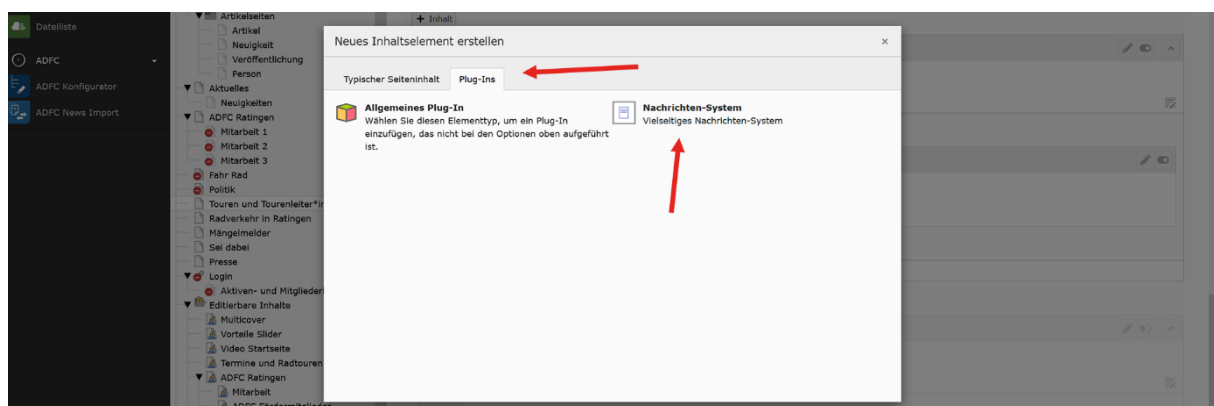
Dateiliste
ADFC
ADFC Konfigurator
ADFC News Import

Artikelseiten
Artikel
Neuigkeit
Veröffentlichung
Person
Aktuelles
Neuigkeiten
ADFC Ratingen
Mitarbeit 1
Mitarbeit 2
Mitarbeit 3
Fahr Rad
Politik
Touren und Tourenleiter*in
Radverkehr in Ratingen
Mängelmelder
Sei dabei
Presse
Login
Aktiven- und Mitgliederl
Editierbare Inhalte
Multicover
Vorteile Slider
Video Startseite
Termine und Radtouren
ADFC Ratingen
Mitarbeit
ADFC Fördermitglieder

+ Inhalt

Neues Inhaltselement erstellen
×
Typischer Seiteninhalt
Plug-Ins

Allgemeines Plug-In
Wählen Sie diesen Elementtyp, um ein Plug-In einzufügen, das nicht bei den Optionen oben aufgeführt ist.

Nachrichten-System
Vielseitiges Nachrichten-System